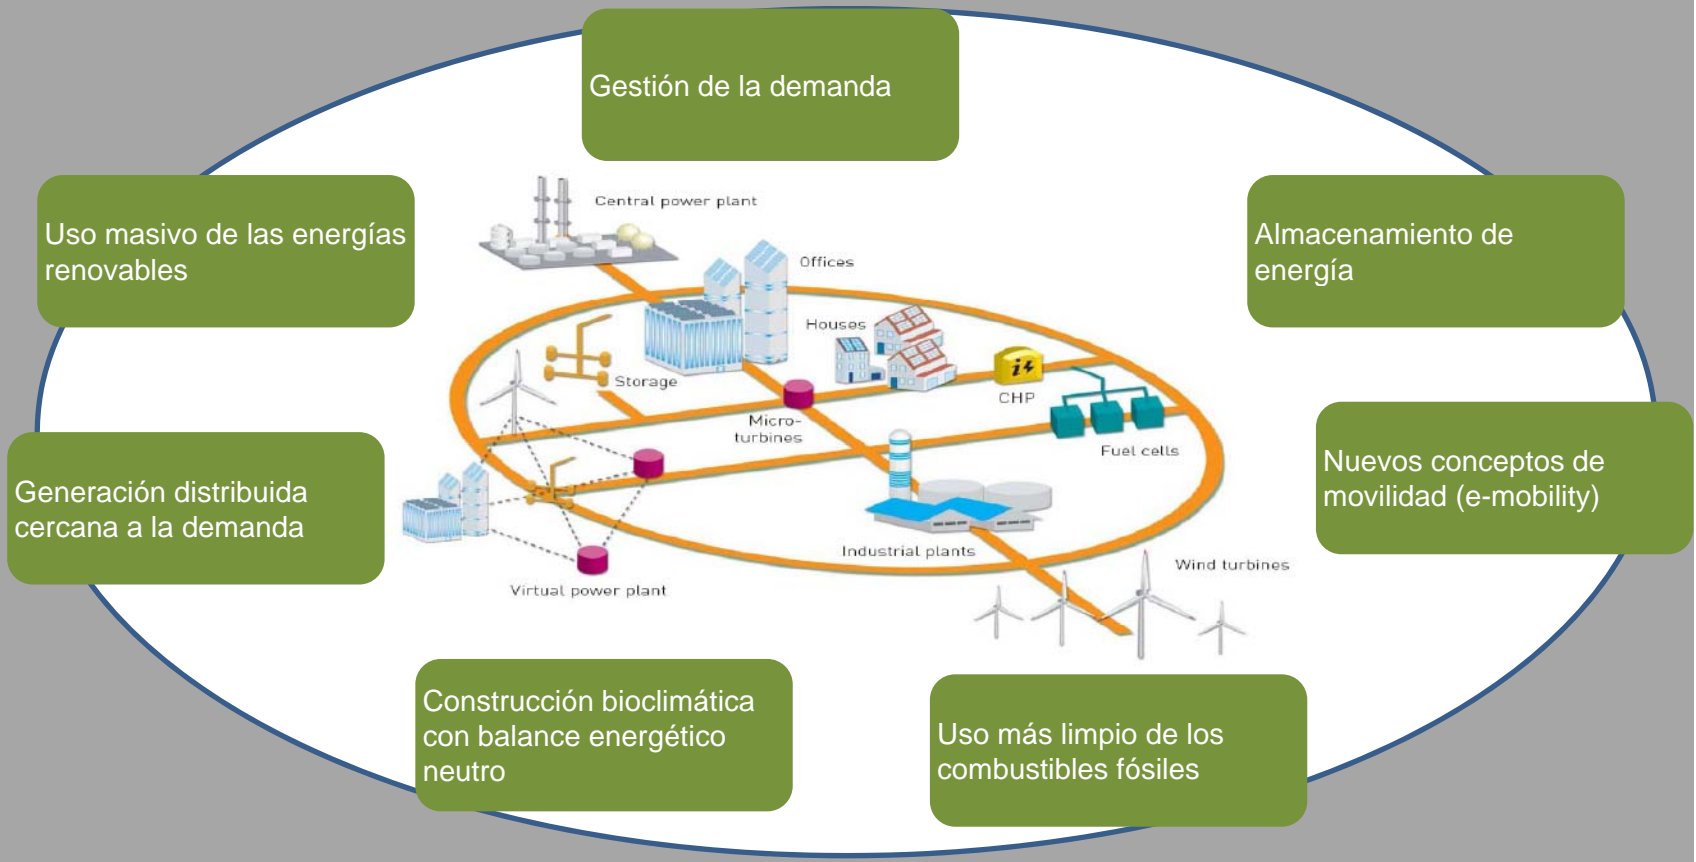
Gestión de la demanda

Uso masivo de las energías renovables

Almacenamiento de energía

Central power plant

Offices

Houses

Storage

Micro-turbines

CHP

Fuel cells

Generación distribuida cercana a la demanda

Nuevos conceptos de movilidad (e-mobility)

Industrial plants

Wind turbines

Virtual power plant

Construcción bioclimática con balance energético neutro

Uso más limpio de los combustibles fósiles